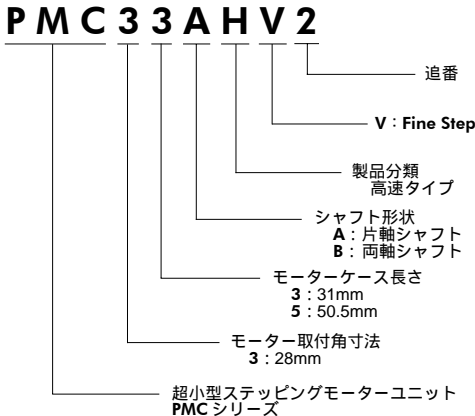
P M C 3 3 A H V 2

追番

V：Fine Step

製品分類
高速タイプ

シャフト形状
A：片軸シャフト
B：両軸シャフト

モーターケース長さ
3：31mm
5：50.5mm

モーター取付角寸法
3：28mm

超小型ステッピングモーターユニット
PMC シリーズ